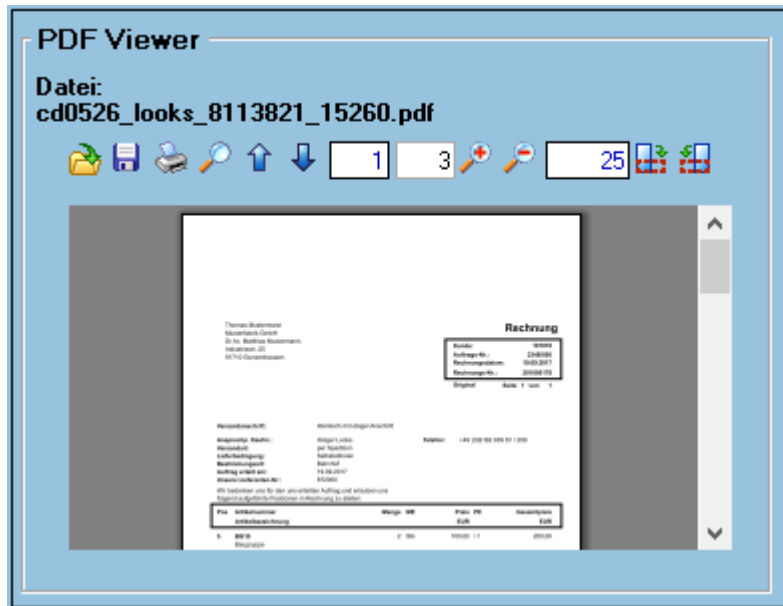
PDF Viewer

Datei:
cd0526_looks_8113821_15260.pdf

1
3
25

Thomas Mustermann
Musterfirma GmbH
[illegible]
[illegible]
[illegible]

Rechnung

Kunde:
Auftrags-Nr.:
Rechnungsdatum:
Rechnungs-Nr.:

Original Seite 1 von 1

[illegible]

Pos Artikelnummer Menge ME Preis PE Gesamtpreis
Artikelbezeichnung EUR EUR